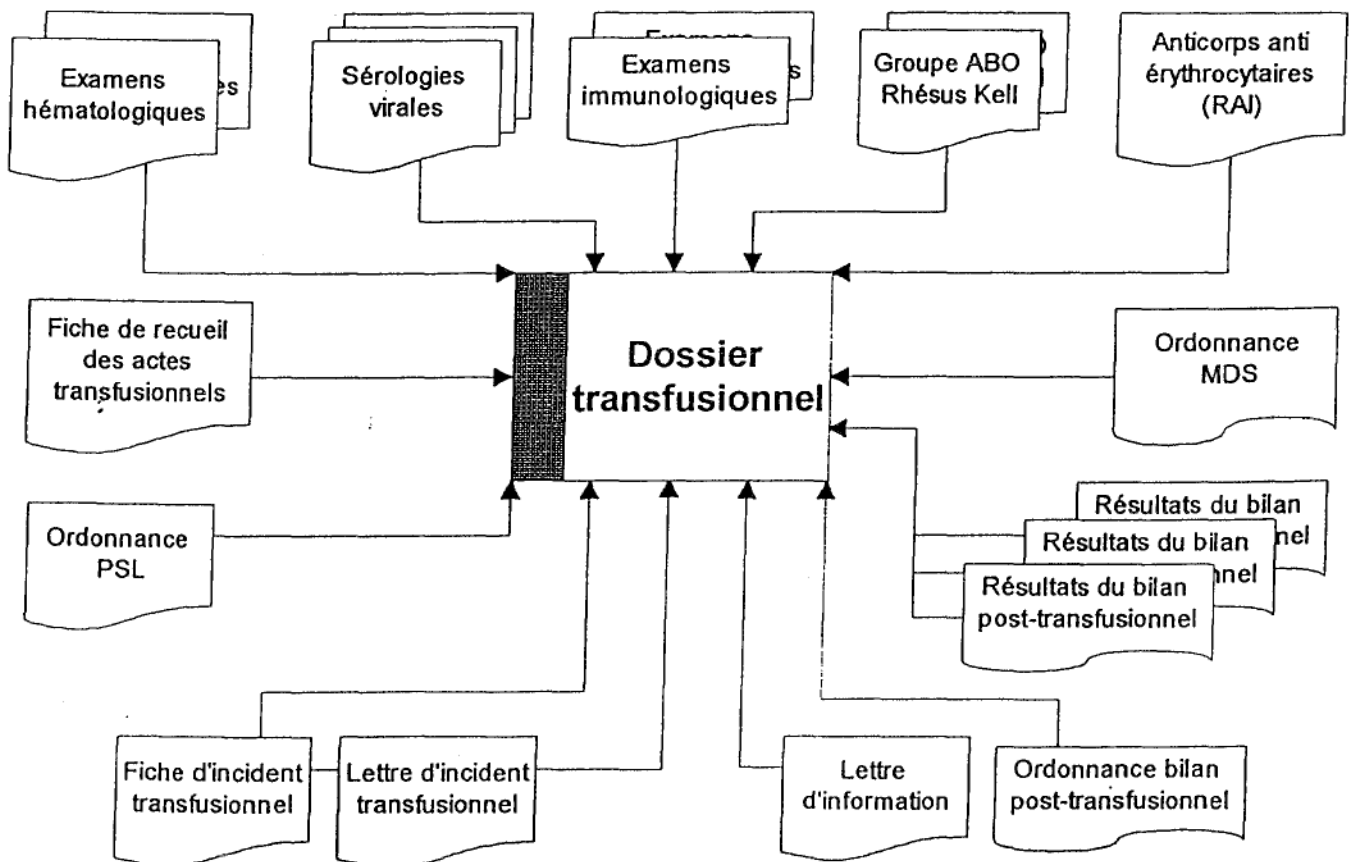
Examens hématologiques

Sérologies virales

Examens immunologiques

Groupe ABO Rhésus Kell

Anticorps anti érythrocytaires (RAI)

Fiche de recueil des actes transfusionnels

Dossier transfusionnel

Ordonnance MDS

Ordonnance PSL

Résultats du bilan post-transfusionnel

Fiche d'incident transfusionnel

Lettre d'incident transfusionnel

Lettre d'information

Ordonnance bilan post-transfusionnel